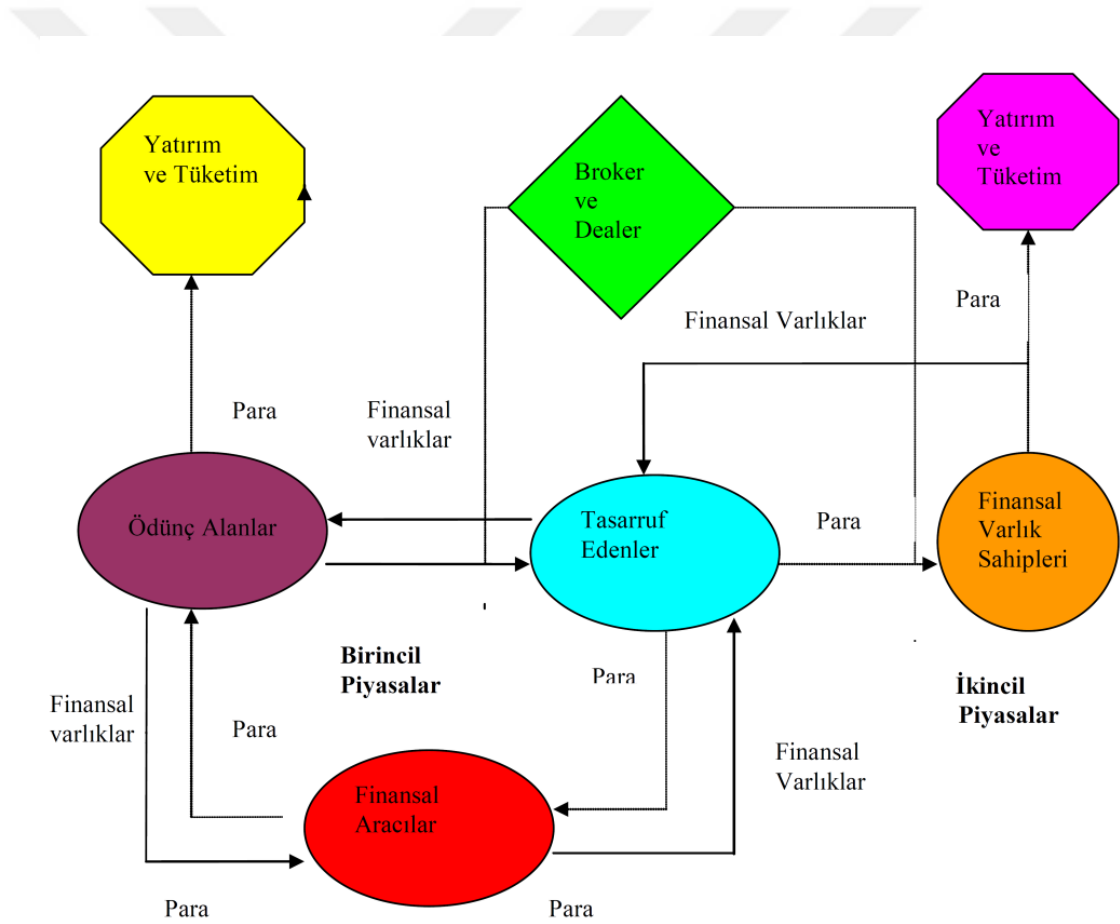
Yatırım ve Tüketim

Broker ve Dealer

Yatırım ve Tüketim

Para

Finansal Varlıklar

Para

Finansal varlıklar

Ödünç Alanlar

Tasarruf Edenler

Para

Finansal Varlık Sahipleri

Birincil Piyasalar

Para

İkincil Piyasalar

Finansal varlıklar

Para

Finansal Varlıklar

Finansal Aracılar

Para

Para